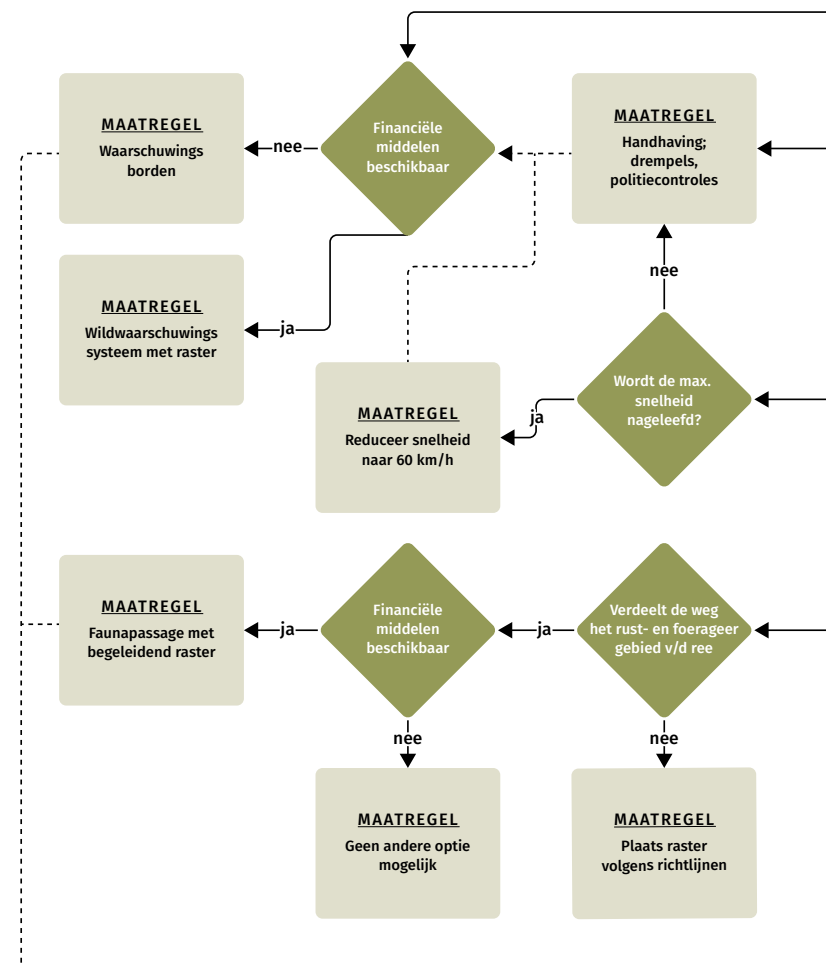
MAATREGEL
Waarschuwings borden

nee

Financiële middelen beschikbaar

MAATREGEL
Handhaving; drempels, politiecontroles

MAATREGEL
Wildwaarschuwings systeem met raster

ja

nee

MAATREGEL
Reduceer snelheid naar 60 km/h

ja

Wordt de max. snelheid nageleefd?

MAATREGEL
Faunapassage met begeleidend raster

ja

Financiële middelen beschikbaar

ja

Verdeelt de weg het rust- en foerageer gebied v/d ree

nee

nee

MAATREGEL
Geen andere optie mogelijk

MAATREGEL
Plaats raster volgens richtlijnen